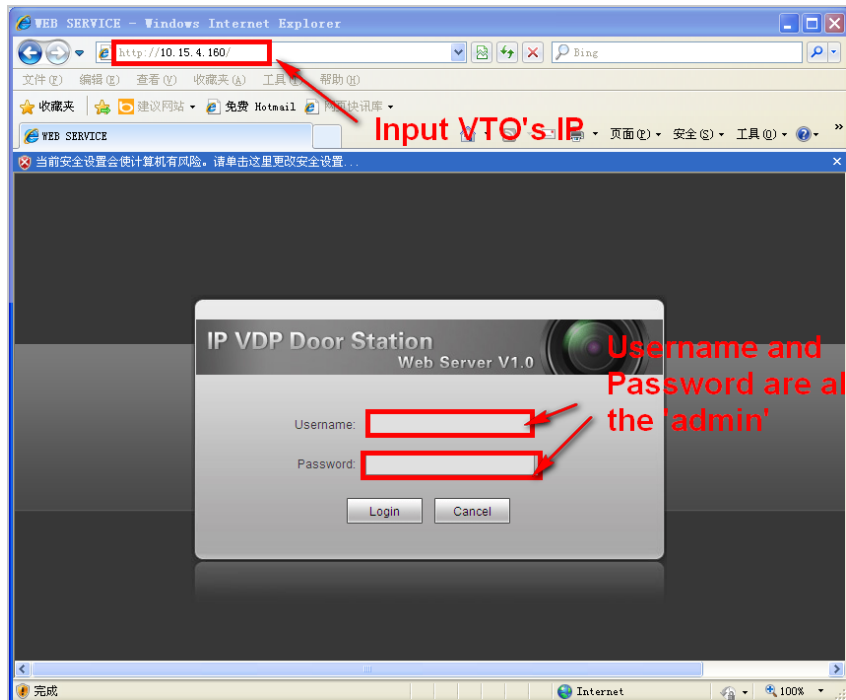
WEB SERVICE - Windows Internet Explorer

http://10.15.4.160/

Bing

文件(F) 编辑(E) 查看(V) 收藏夹(A) 工具(T) 帮助(H)

收藏夹 建议网站 免费 Hotmail 网页快讯库

WEB SERVICE

Input VTO's IP

页面(P) 安全(S) 工具(O)

当前安全设置会使计算机有风险。请单击这里更改安全设置...

IP VDP Door Station
Web Server V1.0

Username:
Password:

Login Cancel

Username and Password are al the 'admin'

完成

Internet

100%